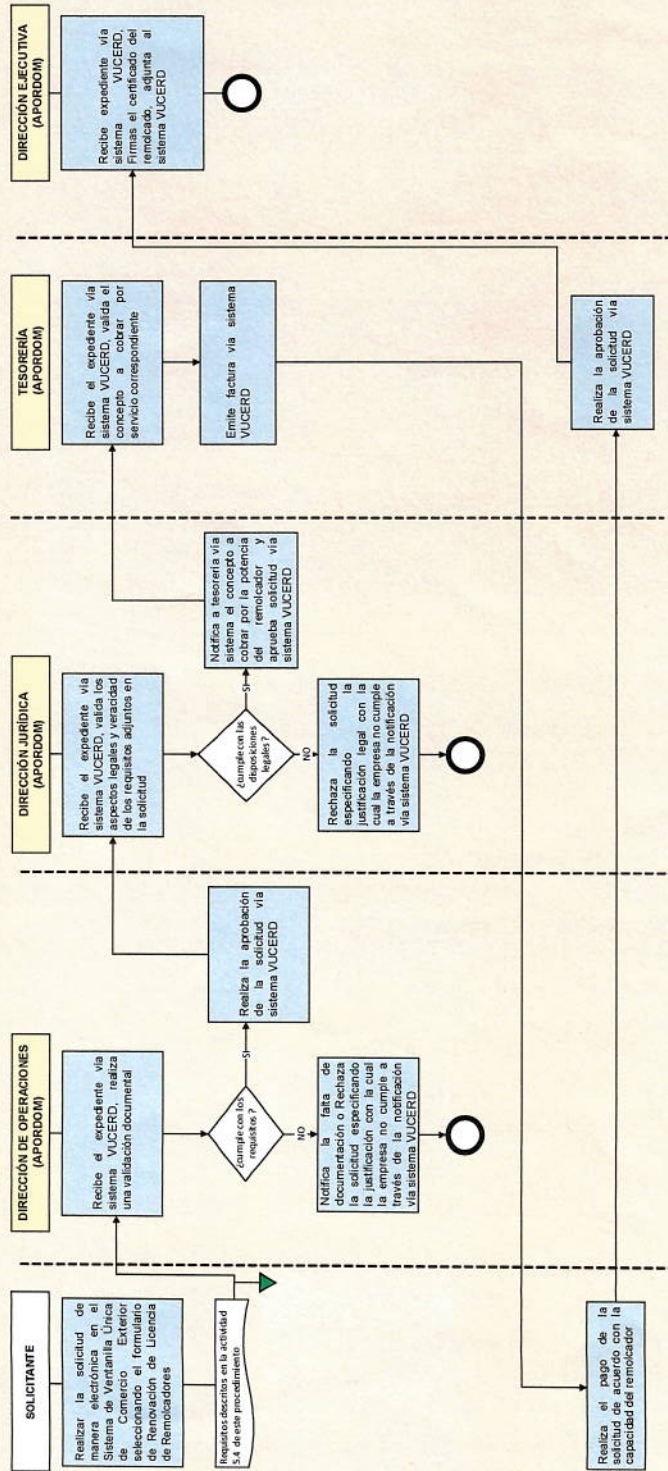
SOLICITANTE

Realizar la solicitud de manera electrónica en el Sistema de Ventanilla Única de Comercio Exterior seleccionando el formulario de Renovación de Licencia de Remolcadores

Requisitos descritos en la actividad 5.4 de este procedimiento

Realiza el pago de la solicitud de acuerdo con la capacidad del remolcador

DIRECCIÓN DE OPERACIONES (APORDOM)

Recibe el expediente vía sistema VUCERD, realiza una validación documental

¿cumple con los requisitos?

SI

NO

Realiza la aprobación de la solicitud vía sistema VUCERD

Notifica la falta de documentación o Rechaza la solicitud especificando la justificación con la cual la empresa no cumple a través de la notificación vía sistema VUCERD

DIRECCIÓN JURÍDICA (APORDOM)

Recibe el expediente vía sistema VUCERD, valida los aspectos legales y veracidad de los requisitos adjuntos en la solicitud

¿cumple con las disposiciones legales?

SI

NO

Notifica a tesorería vía sistema el concepto a cobrar por la potencia del remolcador y aprueba solicitud vía sistema VUCERD

Rechaza la solicitud especificando la justificación legal con la cual la empresa no cumple a través de la notificación vía sistema VUCERD

TESORERÍA (APORDOM)

Recibe el expediente vía sistema VUCERD, valida el concepto a cobrar por servicio correspondiente

Emite factura vía sistema VUCERD

Realiza la aprobación de la solicitud vía sistema VUCERD

DIRECCIÓN EJECUTIVA (APORDOM)

Recibe expediente vía sistema VUCERD, Firmas el certificado del remolcado, adjunta al sistema VUCERD